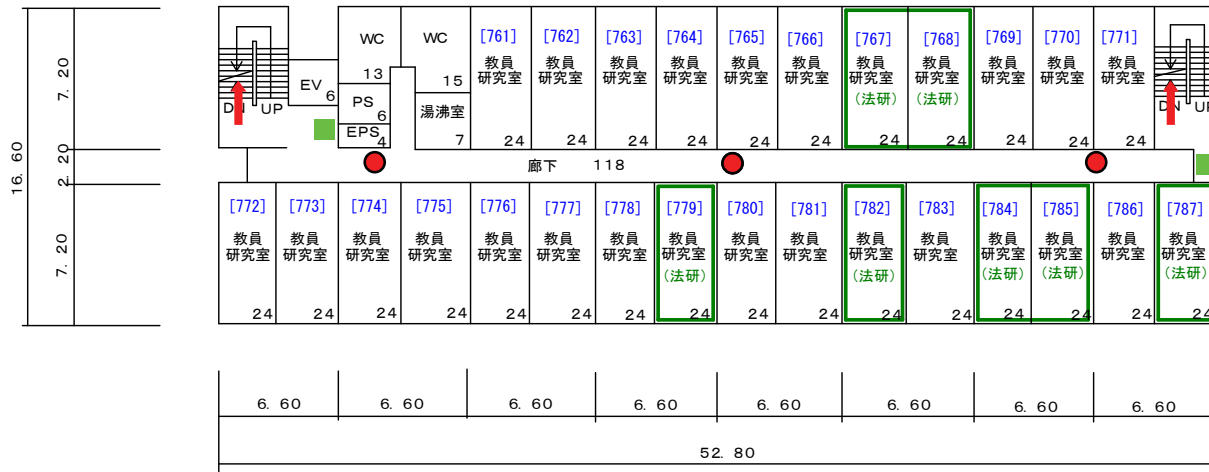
16.60
7.20
2.20
7.20

DN UP
EV 6
WC 13
PS 6
EPS 4
WC 15
湯沸室 7
[761] 教員研究室 24
[762] 教員研究室 24
[763] 教員研究室 24
[764] 教員研究室 24
[765] 教員研究室 24
[766] 教員研究室 24
[767] 教員研究室 (法研) 24
[768] 教員研究室 (法研) 24
[769] 教員研究室 24
[770] 教員研究室 24
[771] 教員研究室 24
DN UP

廊下 118

[772] 教員研究室 24
[773] 教員研究室 24
[774] 教員研究室 24
[775] 教員研究室 24
[776] 教員研究室 24
[777] 教員研究室 24
[778] 教員研究室 24
[779] 教員研究室 (法研) 24
[780] 教員研究室 24
[781] 教員研究室 24
[782] 教員研究室 (法研) 24
[783] 教員研究室 24
[784] 教員研究室 (法研) 24
[785] 教員研究室 (法研) 24
[786] 教員研究室 24
[787] 教員研究室 (法研) 24

6.60 6.60 6.60 6.60 6.60 6.60 6.60 6.60
52.80